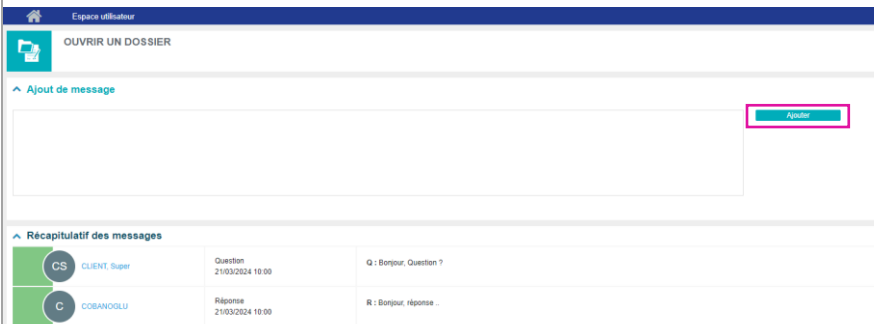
Espace utilisateur

OUVRIR UN DOSSIER

Ajout de message

Ajouter

Récapitulatif des messages

| CS CLIENT, Super | Question 21/03/2024 10:00 | Q : Bonjour, Question ? |
|---|---|---|
| C COBANOGLU | Réponse 21/03/2024 10:00 | R : Bonjour, réponse .. |